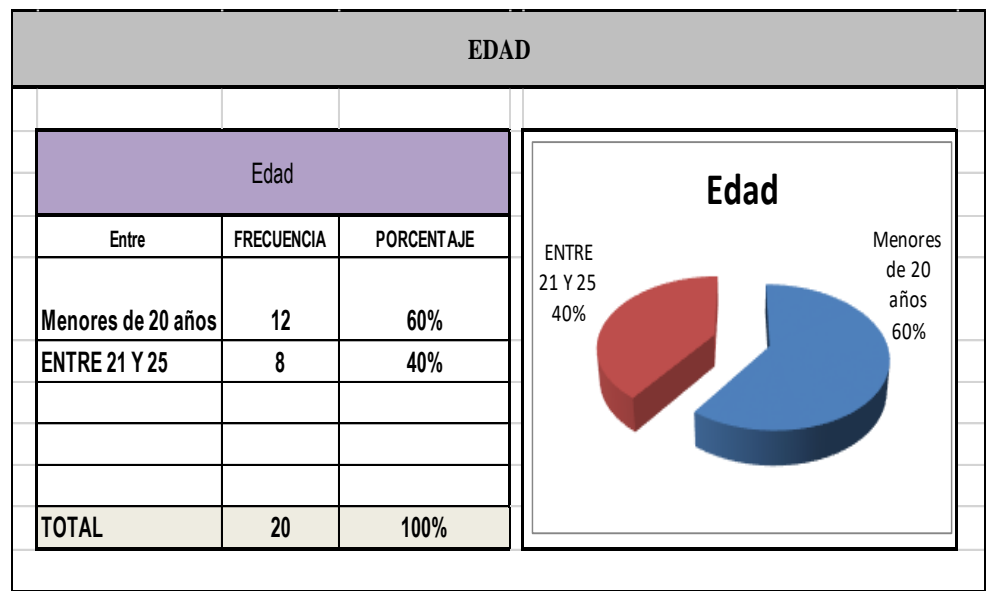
EDAD

| Edad | | |
|---|---|---|
| Entre | FRECUENCIA | PORCENTAJE |
| Menores de 20 años | 12 | 60% |
| ENTRE 21 Y 25 | 8 | 40% |
| | | |
| | | |
| | | |
| TOTAL | 20 | 100% |

Edad

ENTRE 21 Y 25 40%

Menores de 20 años 60%